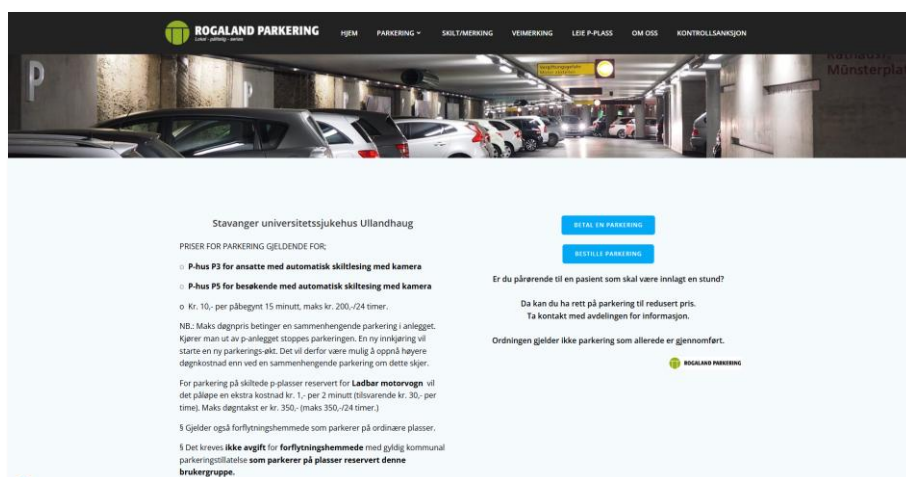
ROGALAND PARKERING
Lokal - pålitelig - service

HJEM PARKERING SKILT/MERKING VEIMERKING LEIE P-PLASS OM OSS KONTROLLSANKSJON

P

Rathaus, Münsterpla

Stavanger universitetssjukehus Ullandhaug

PRISER FOR PARKERING GJELDENDE FOR;

○ P-hus P3 for ansatte med automatisk skiltlesing med kamera

○ P-hus P5 for besøkende med automatisk skiltesing med kamera

○ Kr. 10,- per påbegynt 15 minutt, maks kr. 200,-/24 timer.

NB.: Maks døgnpris betinger en sammenhengende parkering i anlegget. Kjører man ut av p-anlegget stoppes parkeringen. En ny innkjøring vil starte en ny parkerings-økt. Det vil derfor være mulig å oppnå høyere døgnkostnad enn ved en sammenhengende parkering om dette skjer.

For parkering på skiltede p-plasser reservert for Ladbar motorvogn vil det påløpe en ekstra kostnad kr. 1,- per 2 minutt (tilsvarende kr. 30,- per time). Maks døgntakst er kr. 350,- (maks 350,-/24 timer.)

§ Gjelder også forflytningshemmede som parkerer på ordinære plasser.

§ Det kreves ikke avgift for forflytningshemmede med gyldig kommunal parkeringstillatelse som parkerer på plasser reservert denne brukergruppe.

BETAL EN PARKERING

BESTILLE PARKERING

Er du pårørende til en pasient som skal være innlagt en stund?

Da kan du ha rett på parkering til redusert pris.
Ta kontakt med avdelingen for informasjon.

Ordningen gjelder ikke parkering som allerede er gjennomført.

ROGALAND PARKERING